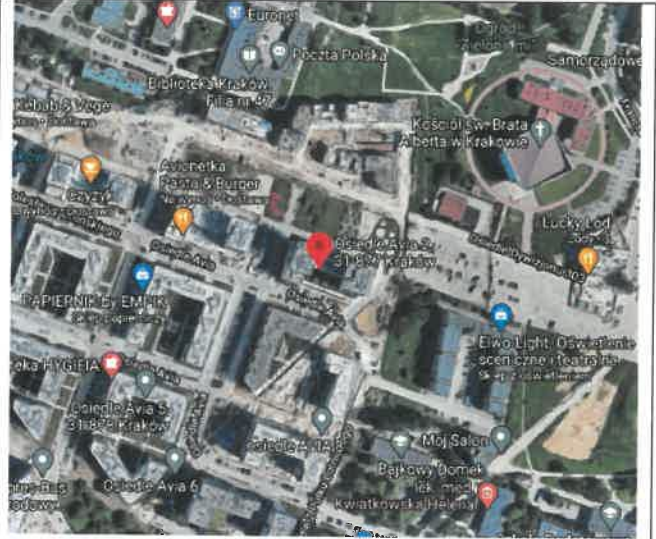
Euronet
Poczta Polska
Ogród Zieleni
Samorządowe
Biblioteka Kraków Filia nr 47
Kebab & Vege
Kościół św. Brata Alberta w Krakowie
Avochetka Pasta & Burger
Lucky Lod
Osiedle Avia 2 31-877 Kraków
Osiedle Avia
PAPIERNIK EMPIK
Elko Light Oświetlenie sceniczne i teatralne
eka HYGIEIA
Osiedle Avia
Osiedle Avia 5 31-877 Kraków
Osiedle AVIA
Mój Salon
Bajkowy Domek
Kwiatkowska Helena
Osiedle Avia 6
Bus
dowy